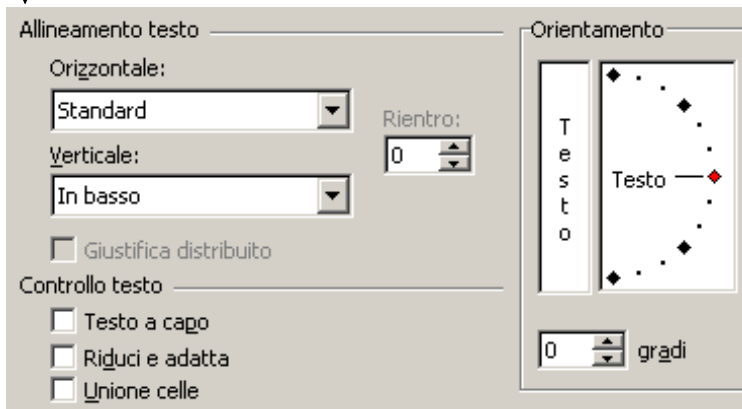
Allineamento testo

Orizzontale:

Standard

Rientro:

0

Verticale:

In basso

Giustifica distribuito

Controllo testo

Testo a capo

Riduci e adatta

Unione celle

Orientamento

T
e
s
t
o

Testo

0

gradi